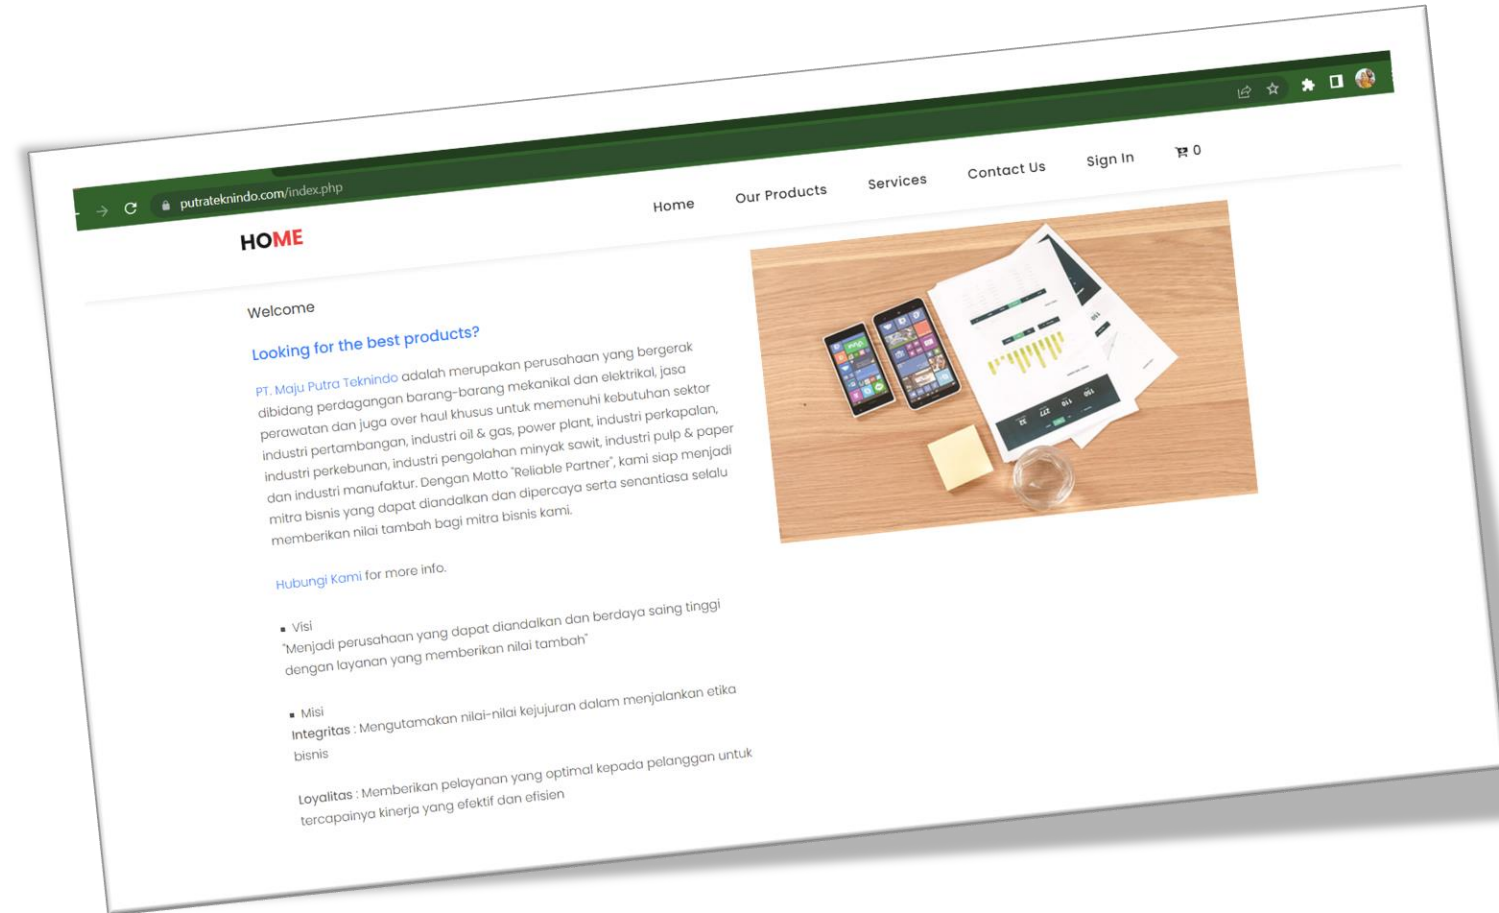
putrateknindo.com/index.php

Home Our Products Services Contact Us Sign In 0

HOME

Welcome

Looking for the best products?

PT. Maju Putra Teknindo adalah merupakan perusahaan yang bergerak dibidang perdagangan barang-barang mekanikal dan elektrikal, jasa perawatan dan juga over haul khusus untuk memenuhi kebutuhan sektor industri pertambangan, industri oil & gas, power plant, industri perkapalan, industri perkebunan, industri pengolahan minyak sawit, industri pulp & paper dan industri manufaktur. Dengan Motto "Reliable Partner", kami siap menjadi mitra bisnis yang dapat diandalkan dan dipercaya serta senantiasa selalu memberikan nilai tambah bagi mitra bisnis kami.

Hubungi Kami for more info.

▪ Visi
"Menjadi perusahaan yang dapat diandalkan dan berdaya saing tinggi dengan layanan yang memberikan nilai tambah"

▪ Misi
Integritas : Mengutamakan nilai-nilai kejujuran dalam menjalankan etika bisnis

Loyalitas : Memberikan pelayanan yang optimal kepada pelanggan untuk tercapainya kinerja yang efektif dan efisien